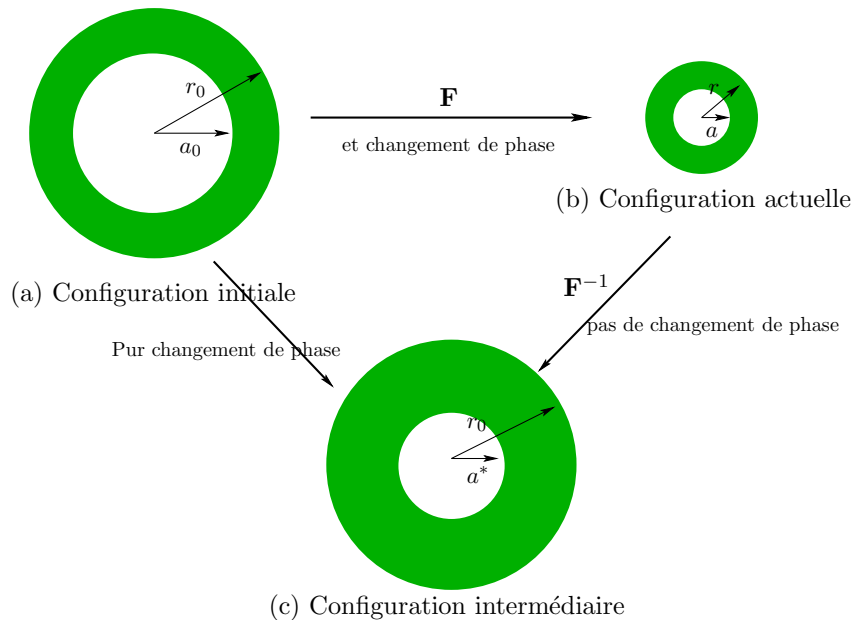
$r_0$

$a_0$

$\mathbf{F}$

et changement de phase

$r$

$a$

(b) Configuration actuelle

(a) Configuration initiale

$\mathbf{F}^{-1}$

pas de changement de phase

Pur changement de phase

$r_0$

$a^*$

(c) Configuration intermédiaire